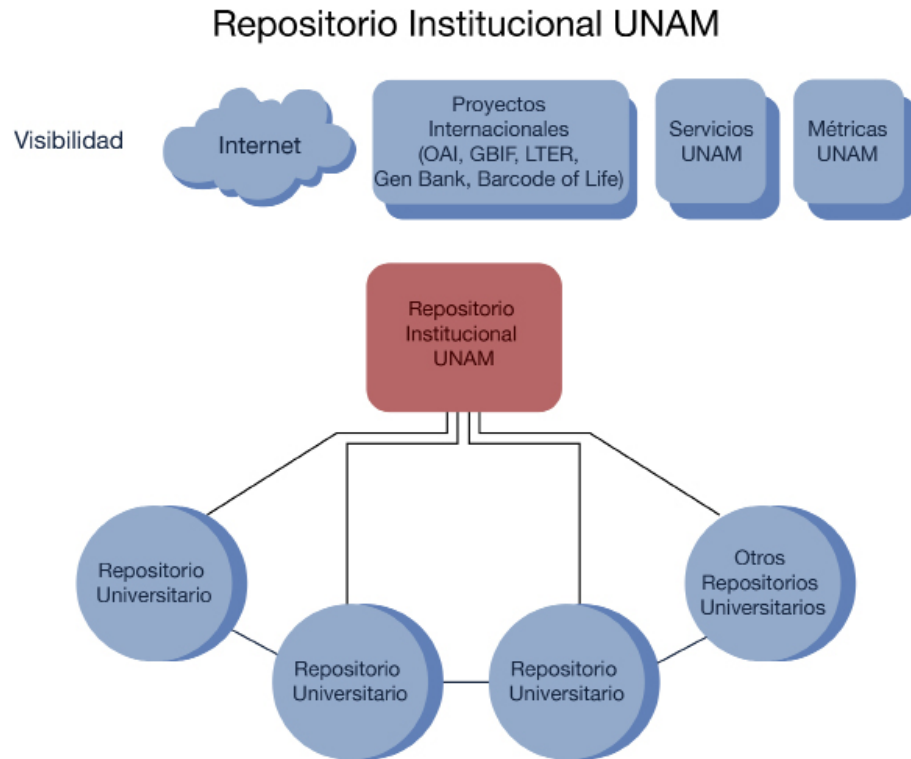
Repositorio Institucional UNAM

Visibilidad

Internet

Proyectos Internacionales (OAI, GBIF, LTER, Gen Bank, Barcode of Life)

Servicios UNAM

Métricas UNAM

Repositorio Institucional UNAM

Repositorio Universitario

Repositorio Universitario

Repositorio Universitario

Otros Repositorios Universitarios